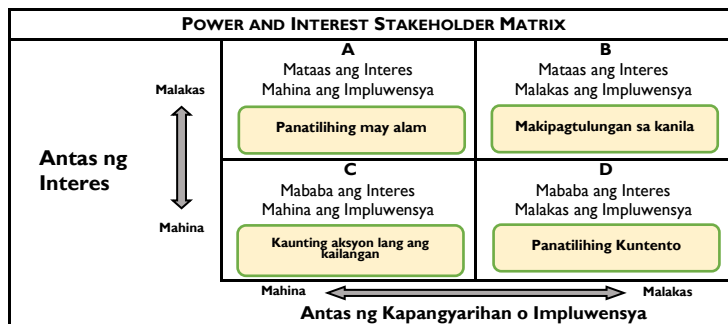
POWER AND INTEREST STAKEHOLDER MATRIX

Malakas

Antas ng Interes

Mahina

| A<br>Mataas ang Interes<br>Mahina ang Impluwensya<br>Panatilihing may alam | B<br>Mataas ang Interes<br>Malakas ang Impluwensya<br>Makipagtulungan sa kanila |
|---|---|
| C<br>Mababa ang Interes<br>Mahina ang Impluwensya<br>Kaunting aksyon lang ang kailangan | D<br>Mababa ang Interes<br>Malakas ang Impluwensya<br>Panatilihing Kuntento |

Mahina Malakas

Antas ng Kapangyarihan o Impluwensya